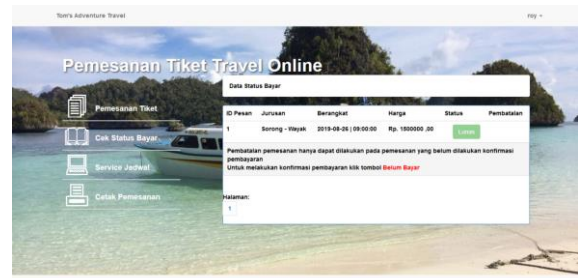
Tom's Adventure Travel

Hey ▾

Pemesanan Tiket Travel Online

Pemesanan Tiket

Cek Status Bayar

Service Jadwal

Cetak Pemesanan

Data Status Bayar

| ID Pesan | Jurusan | Berangkat | Harga | Status | Pembatalan |
|---|---|---|---|---|---|
| 1 | Sorong - Wayak | 2019-08-26 \| 09:00:00 | Rp. 1800000 ,00 | Lunas | |

Pembatalan pemesanan hanya dapat dilakukan pada pemesanan yang belum dilakukan konfirmasi pembayaran
Untuk melakukan konfirmasi pembayaran klik tombol Belum Bayar

Halaman:
1